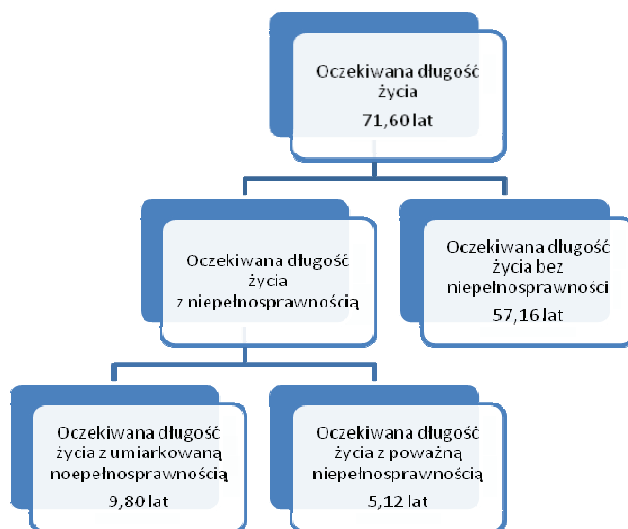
Oczekiwana długość życia
71,60 lat

Oczekiwana długość życia z niepełnosprawnością

Oczekiwana długość życia bez niepełnosprawności
57,16 lat

Oczekiwana długość życia z umiarkowaną noepełnosprawnością
9,80 lat

Oczekiwana długość życia z poważną niepełnosprawnością
5,12 lat